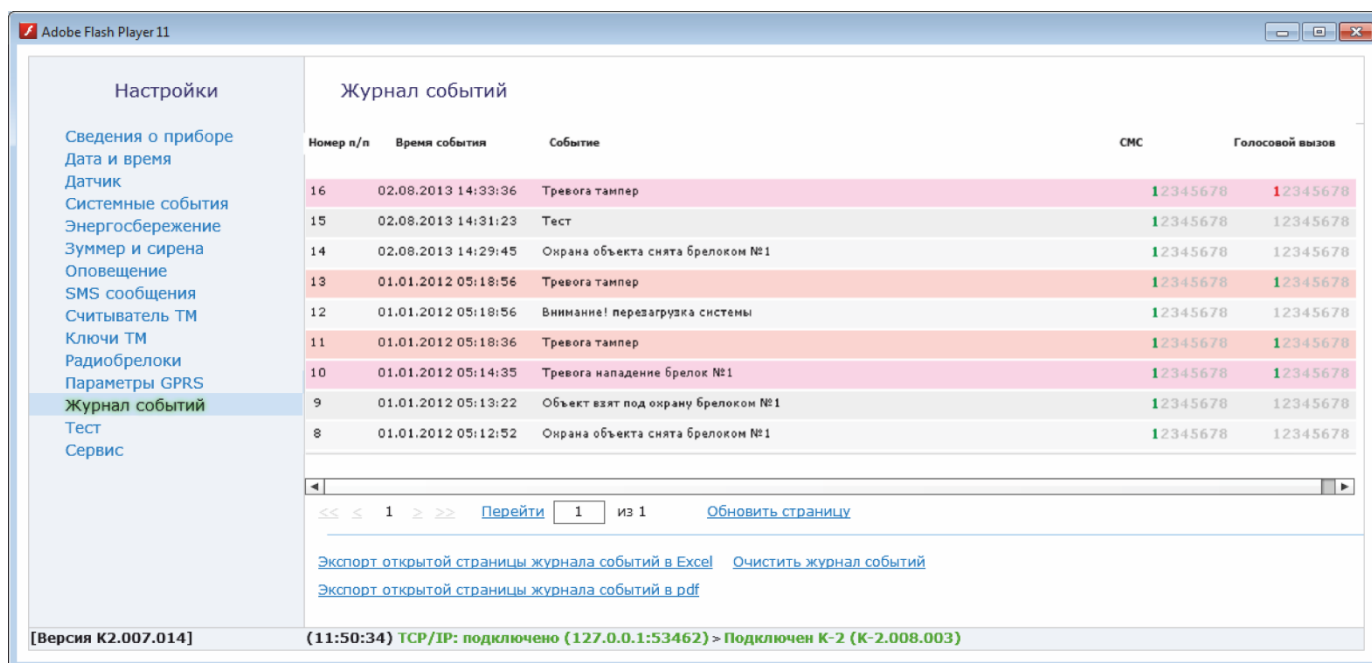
Adobe Flash Player 11

Настройки

Сведения о приборе
Дата и время
Датчик
Системные события
Энергосбережение
Зуммер и сирена
Оповещение
SMS сообщения
Считыватель ТМ
Ключи ТМ
Радиобрелоки
Параметры GPRS
Журнал событий
Тест
Сервис

Журнал событий

| Номер п/п | Время события | Событие | СМС | Голосовой вызов |
|---|---|---|---|---|
| 16 | 02.08.2013 14:33:36 | Тревога тампер | 12345678 | 12345678 |
| 15 | 02.08.2013 14:31:23 | Тест | 12345678 | 12345678 |
| 14 | 02.08.2013 14:29:45 | Охрана объекта снята брелоком №1 | 12345678 | 12345678 |
| 13 | 01.01.2012 05:18:56 | Тревога тампер | 12345678 | 12345678 |
| 12 | 01.01.2012 05:18:56 | Внимание! перезагрузка системы | 12345678 | 12345678 |
| 11 | 01.01.2012 05:18:36 | Тревога тампер | 12345678 | 12345678 |
| 10 | 01.01.2012 05:14:35 | Тревога нападение брелок №1 | 12345678 | 12345678 |
| 9 | 01.01.2012 05:13:22 | Объект взят под охрану брелоком №1 | 12345678 | 12345678 |
| 8 | 01.01.2012 05:12:52 | Охрана объекта снята брелоком №1 | 12345678 | 12345678 |

<< < 1 > >> Перейти 1 из 1 Обновить страницу

Экспорт открытой страницы журнала событий в Excel Очистить журнал событий

Экспорт открытой страницы журнала событий в pdf

[Версия К2.007.014] (11:50:34) TCP/IP: подключено (127.0.0.1:53462) > Подключен К-2 (К-2.008.003)